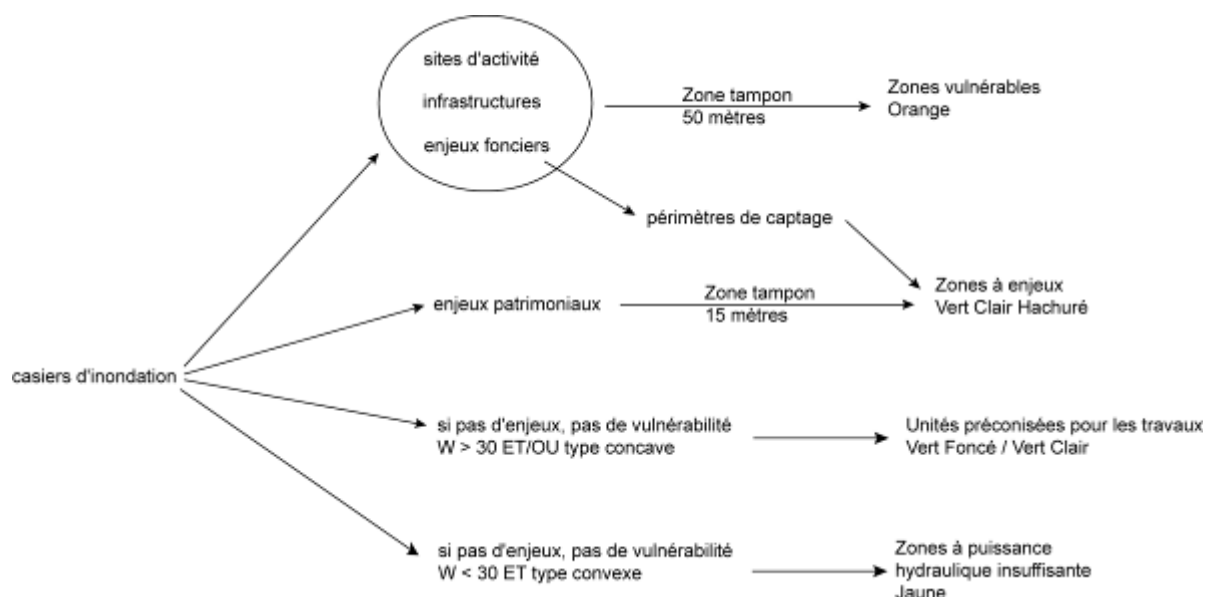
sites d'activité
infrastructures
enjeux fonciers

Zone tampon
50 mètres

Zones vulnérables
Orange

périmètres de captage

Zones à enjeux
Vert Clair Hachuré

enjeux patrimoniaux

Zone tampon
15 mètres

casiers d'inondation

si pas d'enjeux, pas de vulnérabilité
W > 30 ET/OU type concave

Unités préconisées pour les travaux
Vert Foncé / Vert Clair

si pas d'enjeux, pas de vulnérabilité
W < 30 ET type convexe

Zones à puissance
hydraulique insuffisante
Jaune